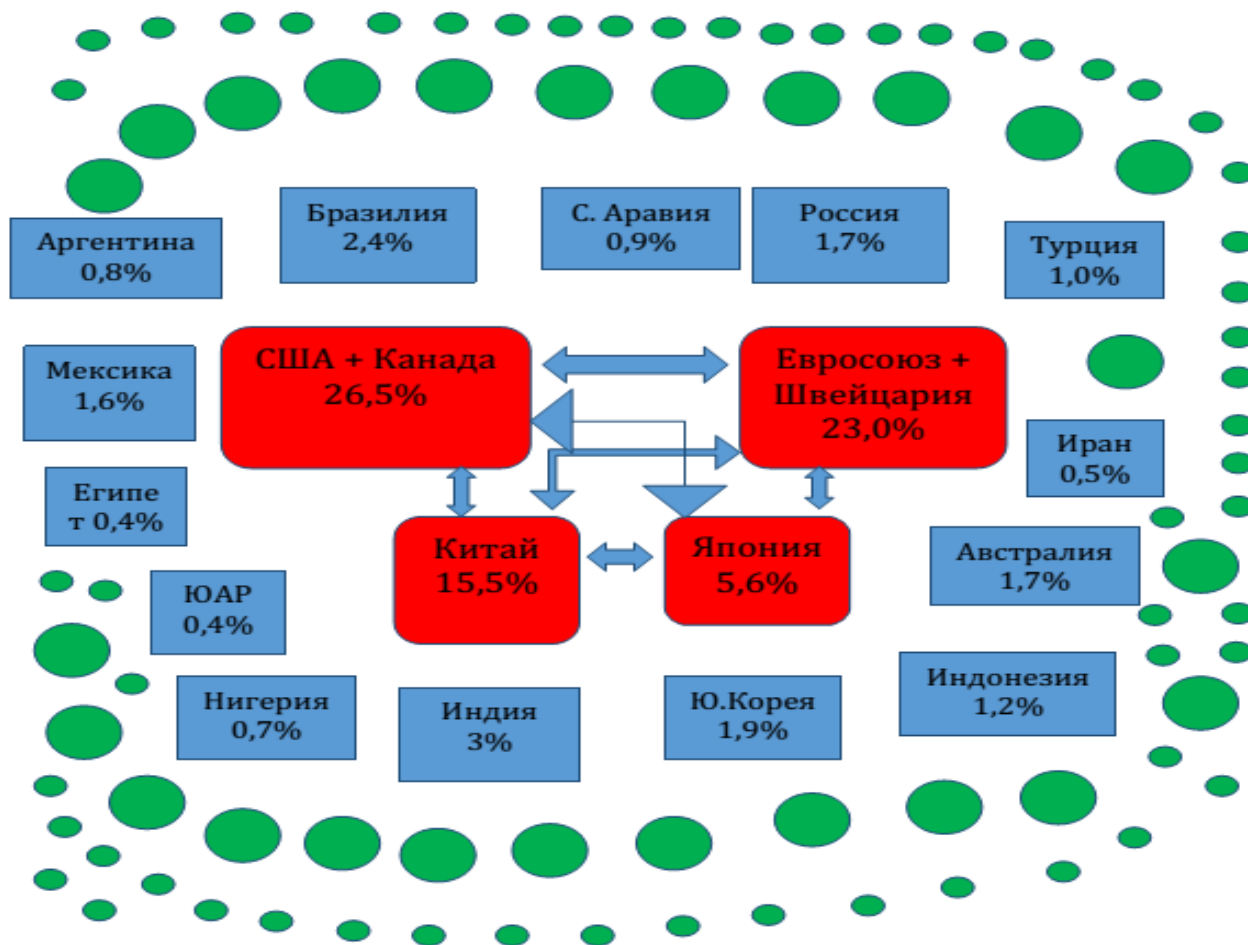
Бразилия
2,4%

С. Аравия
0,9%

Россия
1,7%

Аргентина
0,8%

Турция
1,0%

Мексика
1,6%

США + Канада
26,5%

Евросоюз + Швейцария
23,0%

Иран
0,5%

Египе
т 0,4%

Китай
15,5%

Япония
5,6%

Австралия
1,7%

ЮАР
0,4%

Индонезия
1,2%

Нигерия
0,7%

Индия
3%

Ю.Корея
1,9%